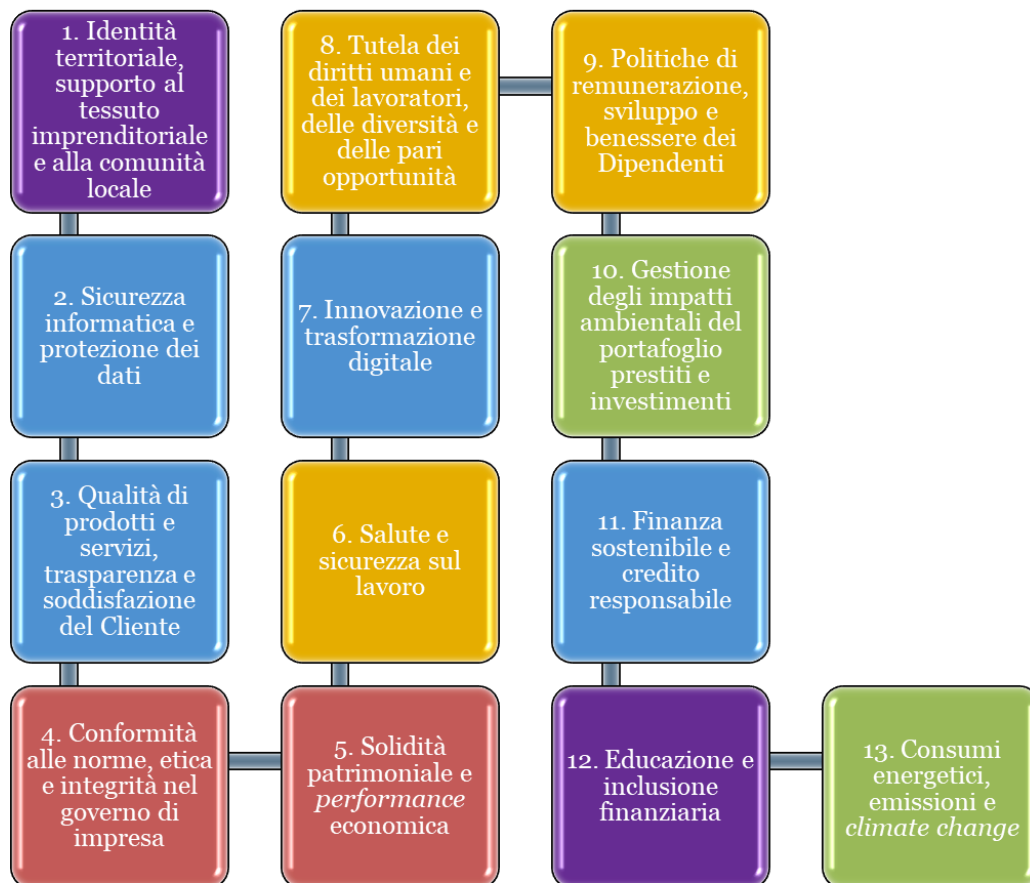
1. Identità territoriale, supporto al tessuto imprenditoriale e alla comunità locale

2. Sicurezza informatica e protezione dei dati

3. Qualità di prodotti e servizi, trasparenza e soddisfazione del Cliente

4. Conformità alle norme, etica e integrità nel governo di impresa

5. Solidità patrimoniale e *performance* economica

6. Salute e sicurezza sul lavoro

7. Innovazione e trasformazione digitale

8. Tutela dei diritti umani e dei lavoratori, delle diversità e delle pari opportunità

9. Politiche di remunerazione, sviluppo e benessere dei Dipendenti

10. Gestione degli impatti ambientali del portafoglio prestiti e investimenti

11. Finanza sostenibile e credito responsabile

12. Educazione e inclusione finanziaria

13. Consumi energetici, emissioni e *climate change*